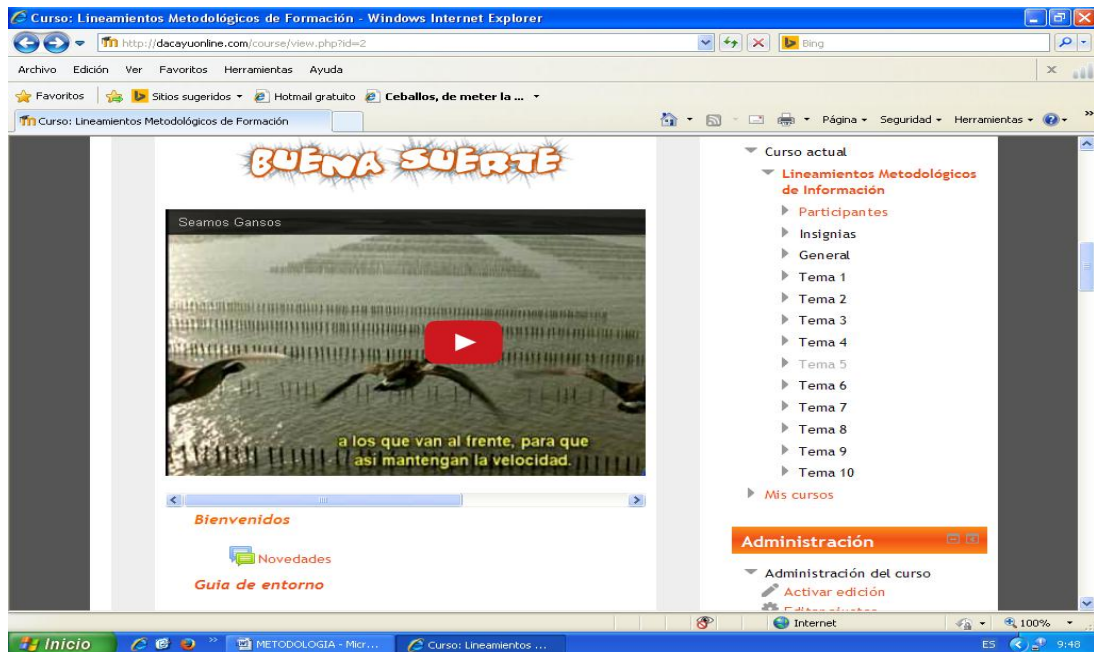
Curso: Lineamientos Metodológicos de Formación - Windows Internet Explorer

http://dacayuonline.com/course/view.php?id=2

Bing

Archivo Edición Ver Favoritos Herramientas Ayuda

Favoritos Sitios sugeridos Hotmail gratuito Ceballos, de meter la ...

Curso: Lineamientos Metodológicos de Formación

Página Seguridad Herramientas

BUENA SUERTE

Seamos Gansos

a los que van al frente, para que así mantengan la velocidad.

Bienvenidos

Novedades

Guia de entorno

Curso actual

Lineamientos Metodológicos de Información

Participantes

Insignias

General

Tema 1

Tema 2

Tema 3

Tema 4

Tema 5

Tema 6

Tema 7

Tema 8

Tema 9

Tema 10

Mis cursos

Administración

Administración del curso

Activar edición

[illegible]

Internet

100%

Inicio

METODOLOGIA - Micr...

Curso: Lineamientos ...

ES 9:48